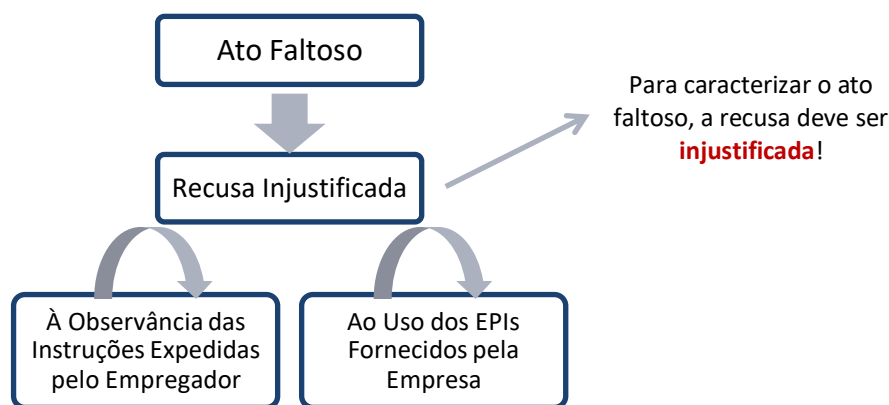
Ato Faltoso

Recusa Injustificada

Para caracterizar o ato faltoso, a recusa deve ser **injustificada**!

À Observância das Instruções Expedidas pelo Empregador

Ao Uso dos EPIs Fornecidos pela Empresa